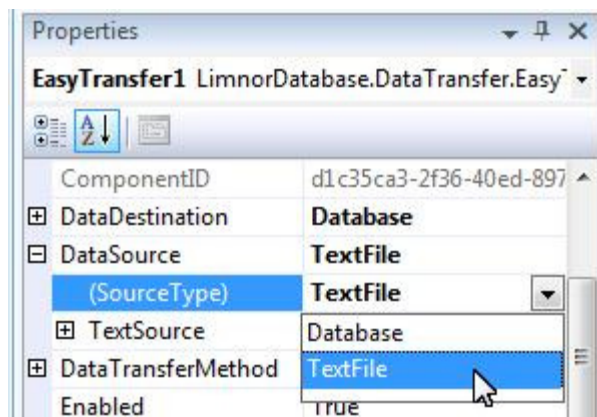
Properties

EasyTransfer1 LimnorDatabase.DataTransfer.Easy

| | |
|---|---|
| ComponentID | d1c35ca3-2f36-40ed-897 |
| ⊞ DataDestination | **Database** |
| ⊟ DataSource | **TextFile** |
| (SourceType) | **TextFile** |
| ⊞ TextSource | Database |
| ⊞ DataTransferMethod | TextFile |
| Enabled | True |